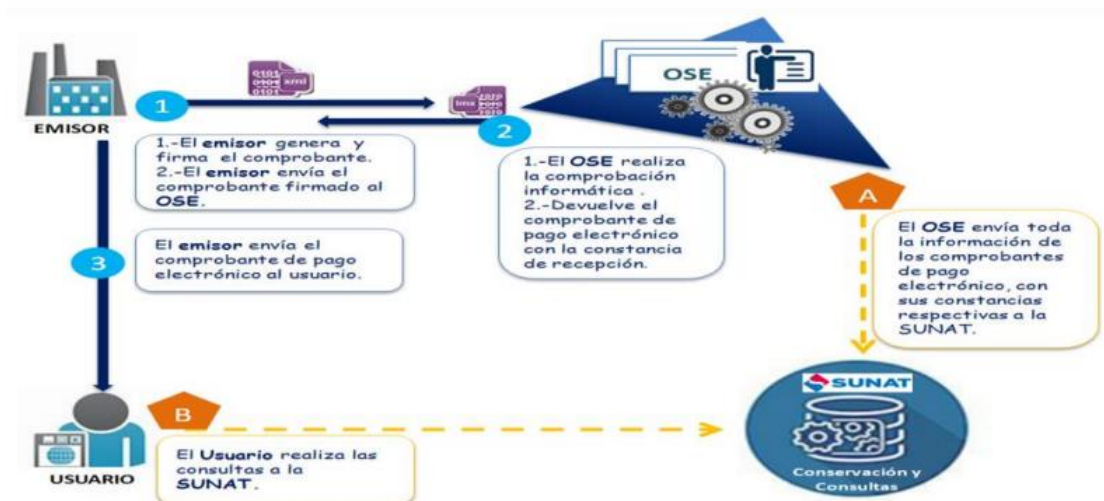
EMISOR

1

0101 0101 xml 0101

lmx 0101 0101 0101

2

OSE

1.-El emisor genera y firma el comprobante.
2.-El emisor envía el comprobante firmado al OSE.

1.-El OSE realiza la comprobación informática .
2.-Devuelve el comprobante de pago electrónico con la constancia de recepción.

A

El OSE envía toda la información de los comprobantes de pago electrónico, con sus constancias respectivas a la SUNAT.

3

El emisor envía el comprobante de pago electrónico al usuario.

USUARIO

B

El Usuario realiza las consultas a la SUNAT.

SUNAT

Conservación y Consultas